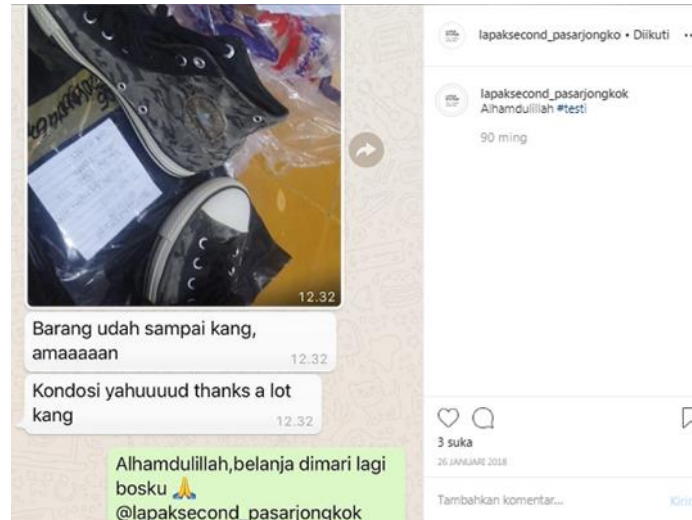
12.32

Barang udah sampai kang, amaaaaan 12.32

Kondosi yahuuuud thanks a lot kang 12.32

Alhamdulillah,belanja dimari lagi bosku 🙏
@lapaksecond_pasarjongkok

lapaksecond_pasarjongko • Diikuti ···

lapaksecond_pasarjongkok
Alhamdulillah #testi

90 ming

3 suka

26 JANUARI 2018

Tambahkan komentar...

Kirim